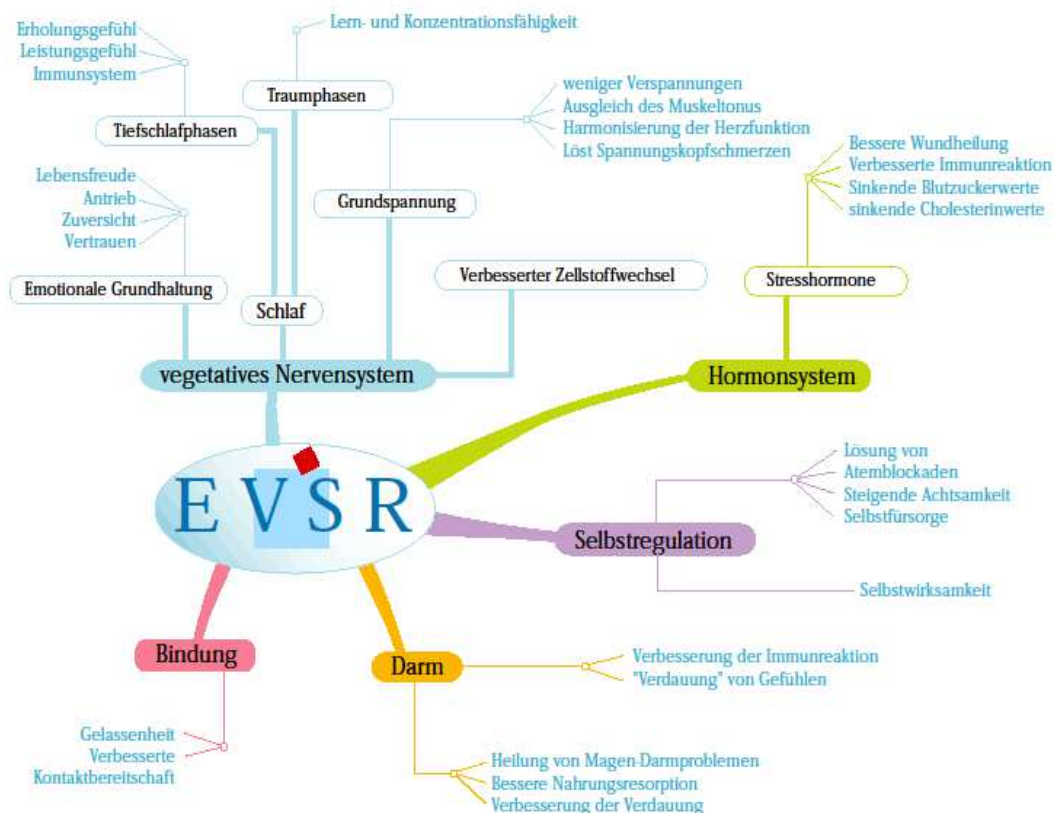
Erholungsgefühl
Leistungsgefühl
Immunsystem

Lern- und Konzentrationsfähigkeit

Traumphasen

Tiefschlafphasen

weniger Verspannungen
Ausgleich des Muskeltonus
Harmonisierung der Herzfunktion
Löst Spannungskopfschmerzen

Bessere Wundheilung
Verbesserte Immunreaktion
Sinkende Blutzuckerwerte
sinkende Cholesterinwerte

Lebensfreude
Antrieb
Zuversicht
Vertrauen

Grundspannung

Emotionale Grundhaltung

Schlaf

Verbesserter Zellstoffwechsel

Stresshormone

vegetatives Nervensystem

Hormonsystem

E V S R

Lösung von
Atemblockaden
Steigende Achtsamkeit
Selbstfürsorge

Selbstregulation

Selbstwirksamkeit

Bindung

Darm

Verbesserung der Immunreaktion
"Verdauung" von Gefühlen

Gelassenheit
Verbesserte
Kontaktbereitschaft

Heilung von Magen-Darmproblemen
Bessere Nahrungsresorption
Verbesserung der Verdauung